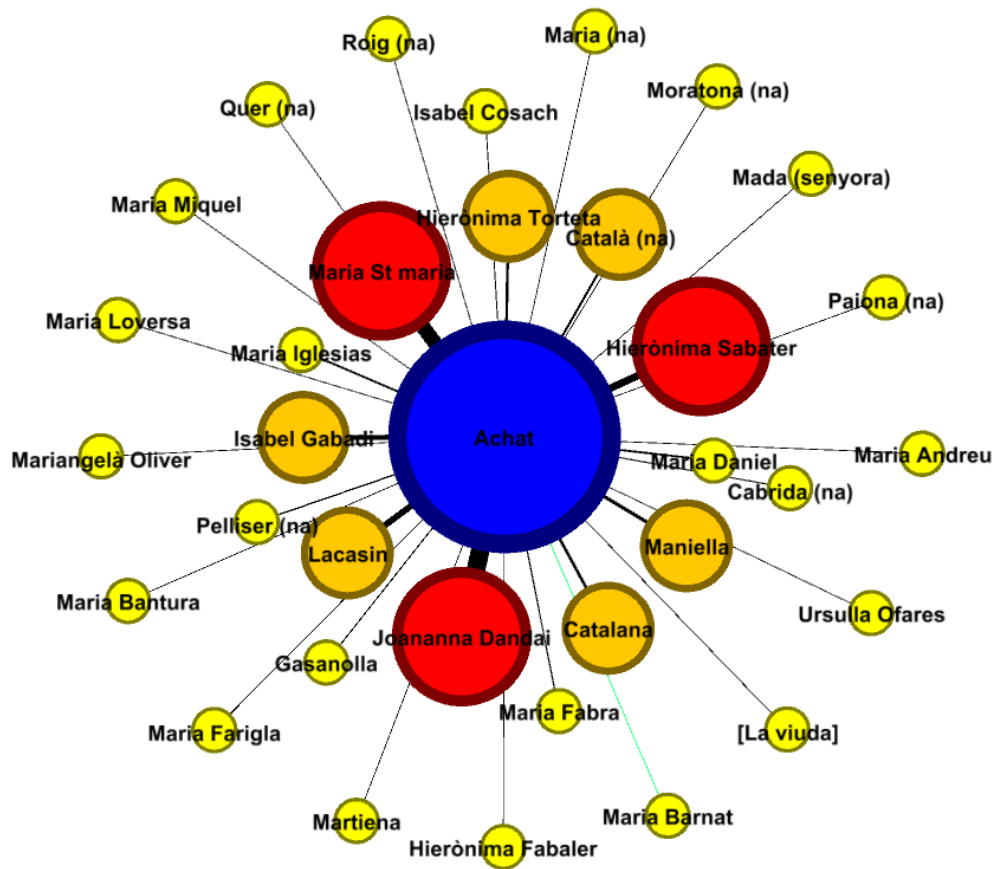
Roig (na)
Maria (na)
Isabel Cosach
Quer (na)
Moratona (na)
Mada (senyora)
Maria Miquel
Hierònima Torteta
Català (na)
Maria St maria
Paiona (na)
Maria Loversa
Hieronima Sabater
Maria Iglesias
Isabel Gabadi
Achat
Maria Andreu
Mariangelà Oliver
Maria Daniel
Cabrida (na)
Pelliser (na)
Maniella
Lacasin
Maria Bantura
Ursulla Ofares
Catalana
Joananna Dandai
Gasanolla
Maria Fabra
Maria Farigla
[La viuda]
Maria Barnat
Martiena
Hierònima Fabaler